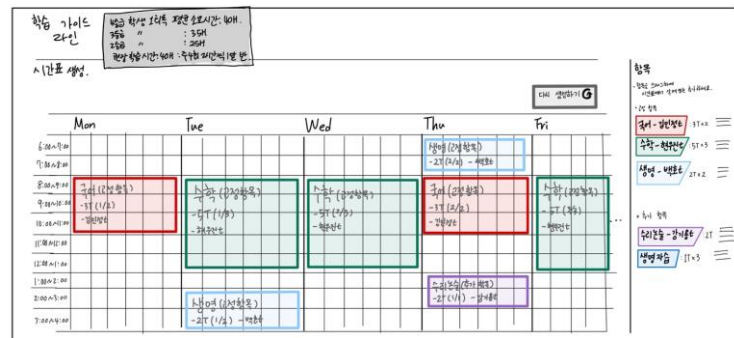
학습 가이드 라인

예비 학생 1학년 평균 순공시간 : 40H
3학년 〃 : 35H
2학년 〃 : 25H
권장 학습시간 : 40H : 수능 21일간이 기본 단위

시간표 생성.

다시 생성하기

| | Mon | Tue | Wed | Thu | Fri |
|---|---|---|---|---|---|
| 6:00~7:00 | | | | 생명 (2정함목) -2T (2/2) - 백호 | |
| 7:00~8:00 | | | | | |
| 8:00~9:00 | 국어 (2정함목) -3T (1/2) - 김민정 | 수학 (2정함목) -5T (1/3) - 현우진 | 수학 (2정함목) -5T (2/3) - 현우진 | 국어 (2정함목) -3T (2/2) - 김민정 | 수학 (2정함목) -5T (3/3) - 현우진 |
| 9:00~10:00 | | | | | |
| 10:00~11:00 | | | | | |
| 11:00~12:00 | | | | | |
| 12:00~1:00 | | | | | |
| 1:00~2:00 | | | | 수리논술 (4정함목) -2T (1/1) - 김세훈 | |
| 2:00~3:00 | | 생명 (2정함목) -2T (1/2) - 백호 | | | |
| 3:00~4:00 | | | | | |

항목
- 진학 프로그램 이외에서 알게 된 수험 과목 -
- 2정 항목
국어 - 김민정 3T × 2
수학 - 현우진 5T × 3
생명 - 백호 2T × 2
- 4정 항목
수리논술 - 김세훈 2T
생명과학 2T × 3